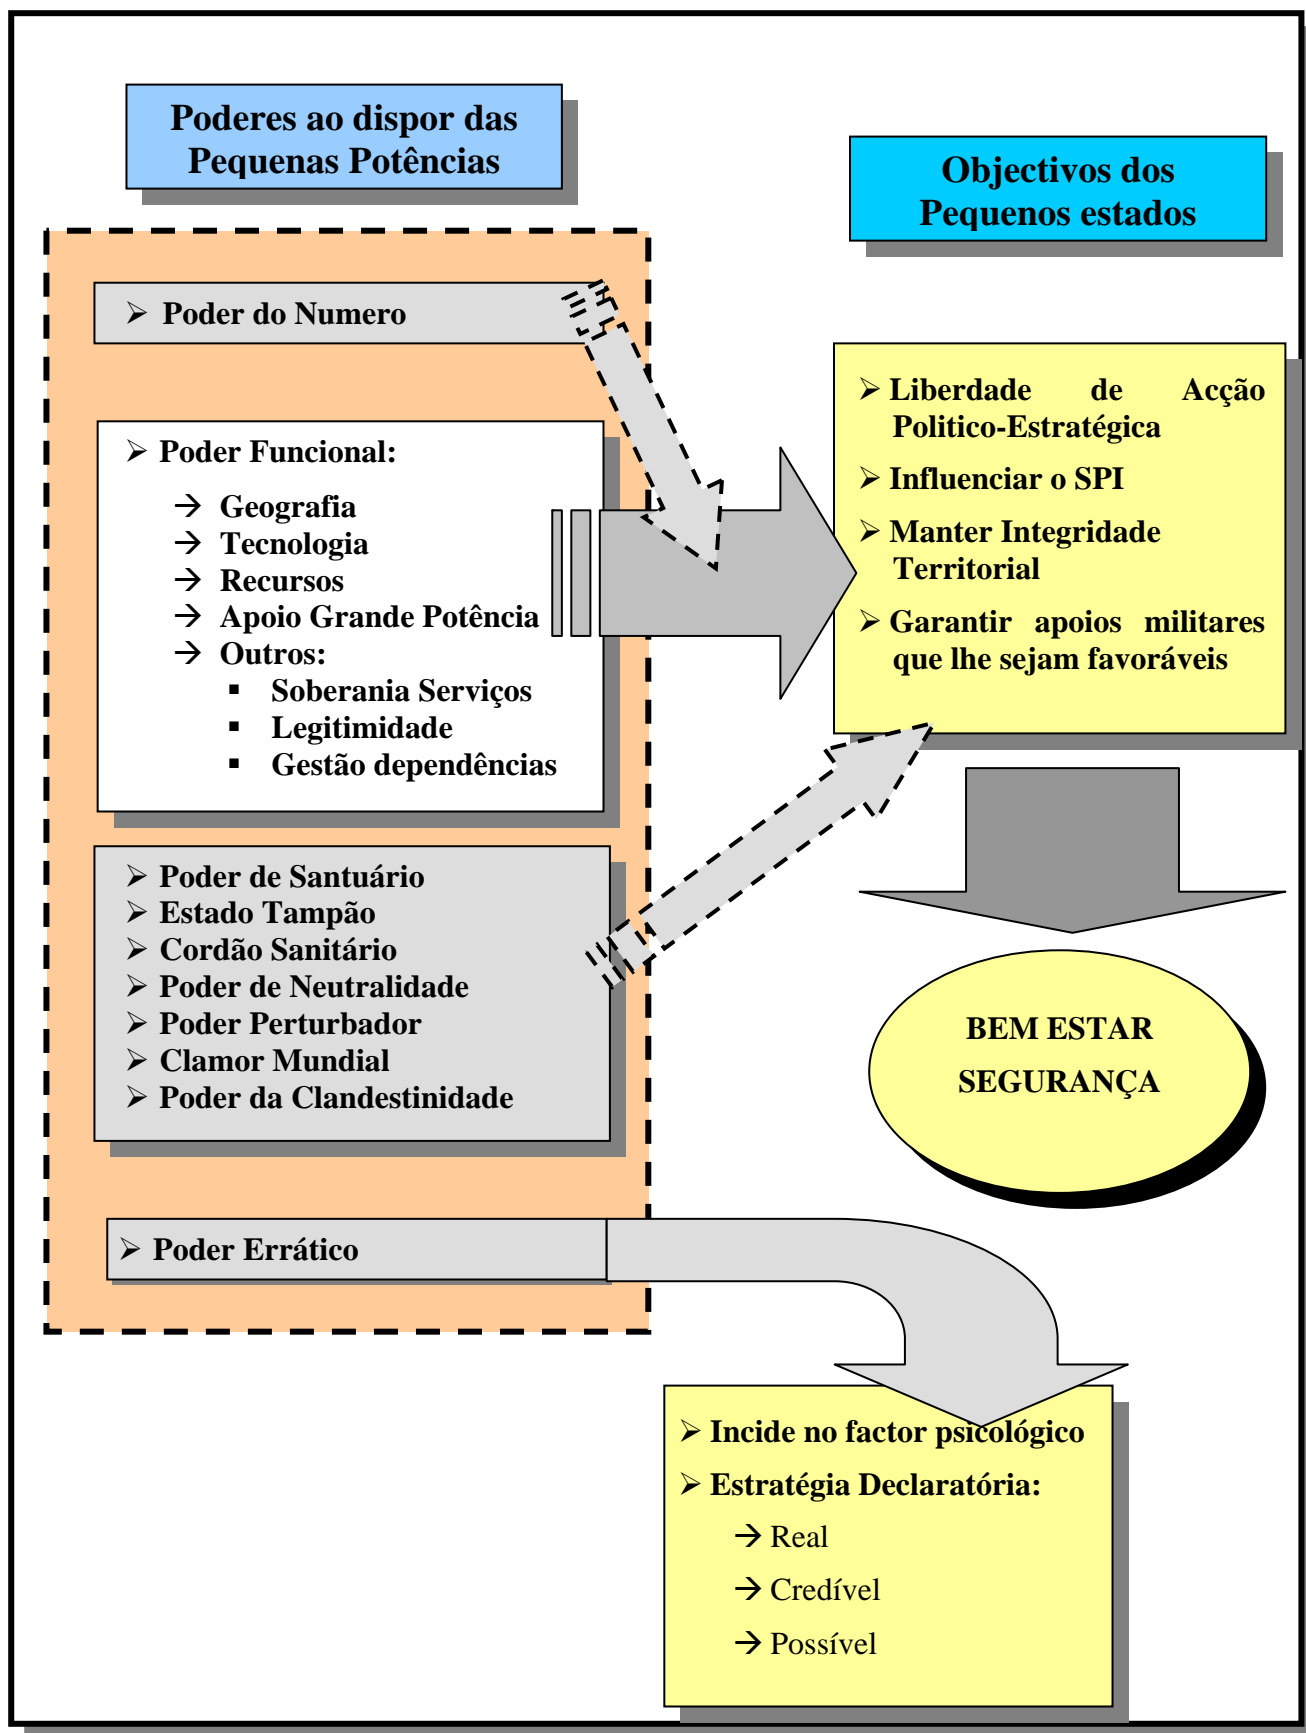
Poderes ao dispor das Pequenas Potências

Objectivos dos Pequenos estados

➢ Poder do Numero

➢ Poder Funcional:
→ Geografia
→ Tecnologia
→ Recursos
→ Apoio Grande Potência
→ Outros:
▪ Soberania Serviços
▪ Legitimidade
▪ Gestão dependências

➢ Poder de Santuário
➢ Estado Tampão
➢ Cordão Sanitário
➢ Poder de Neutralidade
➢ Poder Perturbador
➢ Clamor Mundial
➢ Poder da Clandestinidade

➢ Poder Errático

➢ Liberdade de Acção Politico-Estratégica
➢ Influenciar o SPI
➢ Manter Integridade Territorial
➢ Garantir apoios militares que lhe sejam favoráveis

BEM ESTAR
SEGURANÇA

➢ Incide no factor psicológico
➢ Estratégia Declaratória:
→ Real
→ Credível
→ Possível